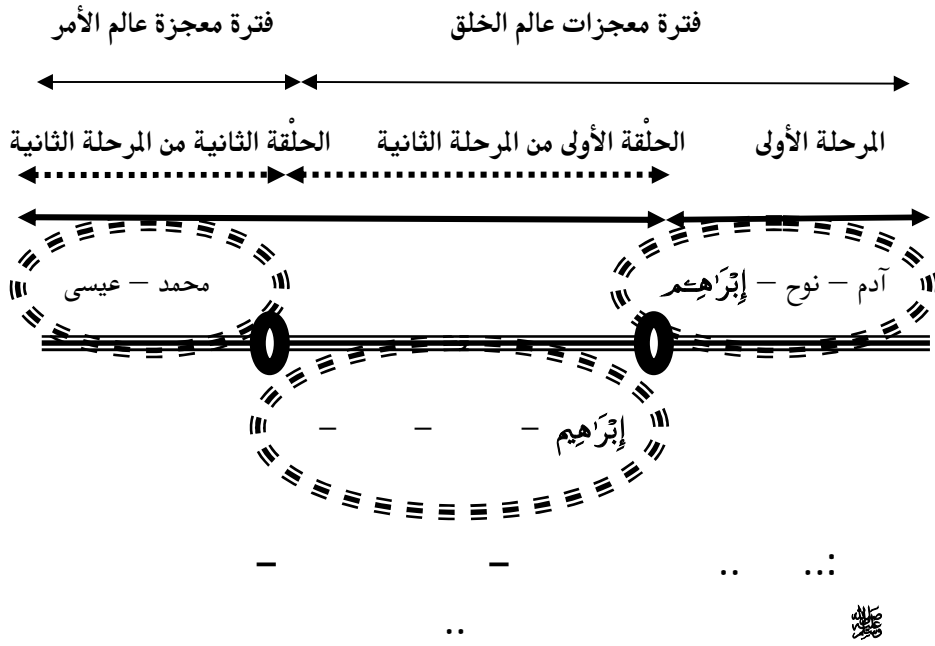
فترة معجزات عالم الخلق فترة معجزة عالم الأمر

المرحلة الأولى الحلْقة الأولى من المرحلة الثانية الحلْقة الثانية من المرحلة الثانية

آدم – نوح – إِبۡرَٰهِـۧمَ

محمد – عيسى

إِبۡرَٰهِيم – – –

..: .. – –

ﷺ ..